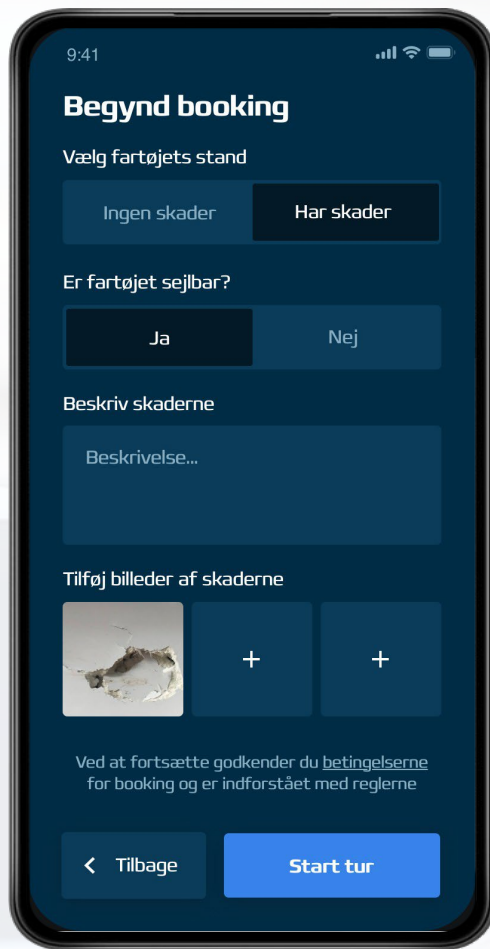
9:41

Begynd booking

Vælg fartøjets stand

Ingen skader

Har skader

Er fartøjet sejlbar?

Ja

Nej

Beskriv skaderne

Beskrivelse...

Tilføj billeder af skaderne

+

+

Ved at fortsætte godkender du betingelserne for booking og er indforstået med reglerne

< Tilbage

Start tur